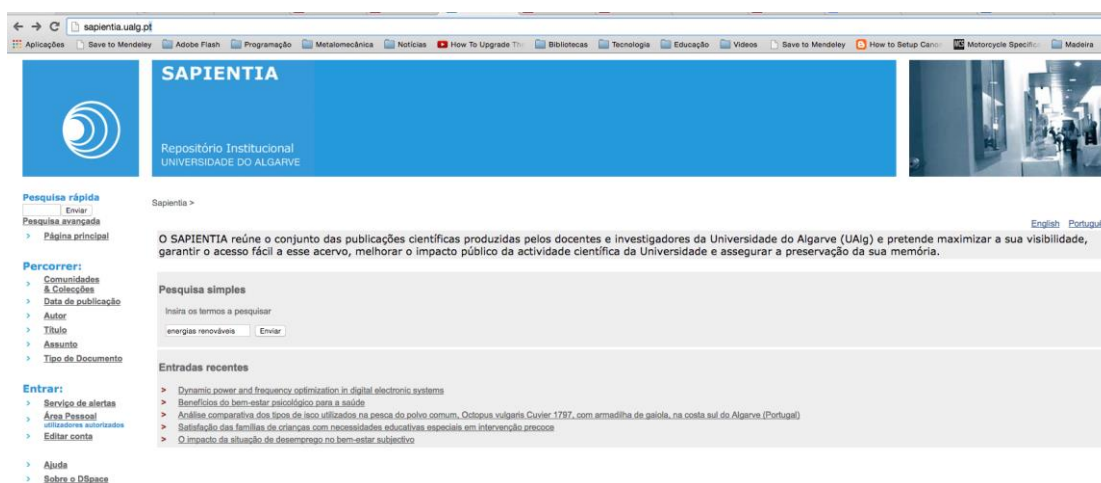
sapientia.ualg.pt

Aplicações | Save to Mendeley | Adobe Flash | Programação | Metalomecânica | Notícias | How To Upgrade Th | Bibliotecas | Tecnologia | Educação | Videos | Save to Mendeley | How to Setup Cand | Motorcycle Specific | Madeira

SAPIENTIA

Repositório Institucional
UNIVERSIDADE DO ALGARVE

Pesquisa rápida
Enviar
Pesquisa avançada
Página principal

Percorrer:
Comunidades & Colecções
Data de publicação
Autor
Título
Assunto
Tipo de Documento

Entrar:
Serviço de alertas
Área Pessoal
utilizadores autorizados
Editar conta

Ajuda
Sobre o DSpace

Sapientia >

English Portugu

O SAPIENTIA reúne o conjunto das publicações científicas produzidas pelos docentes e investigadores da Universidade do Algarve (UAlg) e pretende maximizar a sua visibilidade, garantir o acesso fácil a esse acervo, melhorar o impacto público da actividade científica da Universidade e assegurar a preservação da sua memória.

Pesquisa simples

Insira os termos a pesquisar

energias renováveis
Enviar

Entradas recentes

Dynamic power and frequency optimization in digital electronic systems
Benefícios do bem-estar psicológico para a saúde
Análise comparativa dos tipos de isco utilizados na pesca do polvo comum, Octopus vulgaris Cuvier 1797, com armadilha de gaiola, na costa sul do Algarve (Portugal)
Satisfação das famílias de crianças com necessidades educativas especiais em intervenção precoce
O impacto da situação de desemprego no bem-estar subjectivo